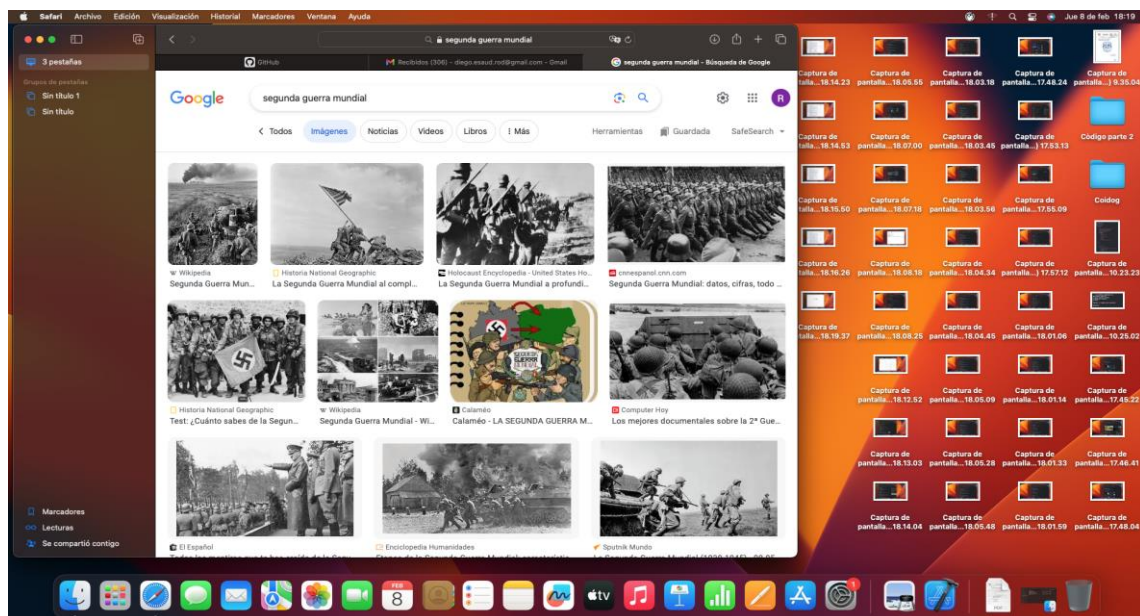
Safari Archivo Edición Visualización Historial Marcadores Ventana Ayuda

Jue 8 de feb 18:19

3 pestañas

Grupos de pestañas

Sin título 1

Sin título

segunda guerra mundial

GitHub

Recibidos (306) - diego.esaud.rod@gmail.com - Gmail

segunda guerra mundial - Búsqueda de Google

Google

segunda guerra mundial

< Todos Imágenes Noticias Videos Libros ⋮ Más

Herramientas Guardada SafeSearch

Wikipedia
Segunda Guerra Mun...

Historia National Geographic
La Segunda Guerra Mundial al compl...

Holocaust Encyclopedia - United States Ho...
La Segunda Guerra Mundial a profundi...

cnnespanol.cnn.com
Segunda Guerra Mundial: datos, cifras, todo ...

Historia National Geographic
Test: ¿Cuánto sabes de la Segun...

Wikipedia
Segunda Guerra Mundial - Wi...

Calaméo
Calaméo - LA SEGUNDA GUERRA M...

Computer Hoy
Los mejores documentales sobre la 2ª Gue...

El Español

Enciclopedia Humanidades

Sputnik Mundo

Marcadores

Lecturas

Se compartió contigo

Captura de ...lla...18.14.23
Captura de pantalla...18.05.55
Captura de pantalla...18.03.18
Captura de pantalla...17.48.24
Captura de pantalla...) 9.35.04
Captura de ...lla...18.14.53
Captura de pantalla...18.07.00
Captura de pantalla...18.03.45
Captura de pantalla...) 17.53.13
Código parte 2
Captura de ...lla...18.15.50
Captura de pantalla...18.07.18
Captura de pantalla...18.03.56
Captura de pantalla...17.55.09
Coidog
Captura de ...lla...18.16.26
Captura de pantalla...18.08.18
Captura de pantalla...18.04.34
Captura de pantalla...) 17.57.12
Captura de pantalla...10.23.23
Captura de ...lla...18.19.37
Captura de pantalla...18.08.25
Captura de pantalla...18.04.45
Captura de pantalla...18.01.06
Captura de pantalla...10.25.02
Captura de pantalla...18.12.52
Captura de pantalla...18.05.09
Captura de pantalla...18.01.14
Captura de pantalla...17.45.22
Captura de pantalla...18.13.03
Captura de pantalla...18.05.28
Captura de pantalla...18.01.33
Captura de pantalla...17.46.41
Captura de pantalla...18.14.04
Captura de pantalla...18.05.48
Captura de pantalla...18.01.59
Captura de pantalla...17.48.04

FEB 8